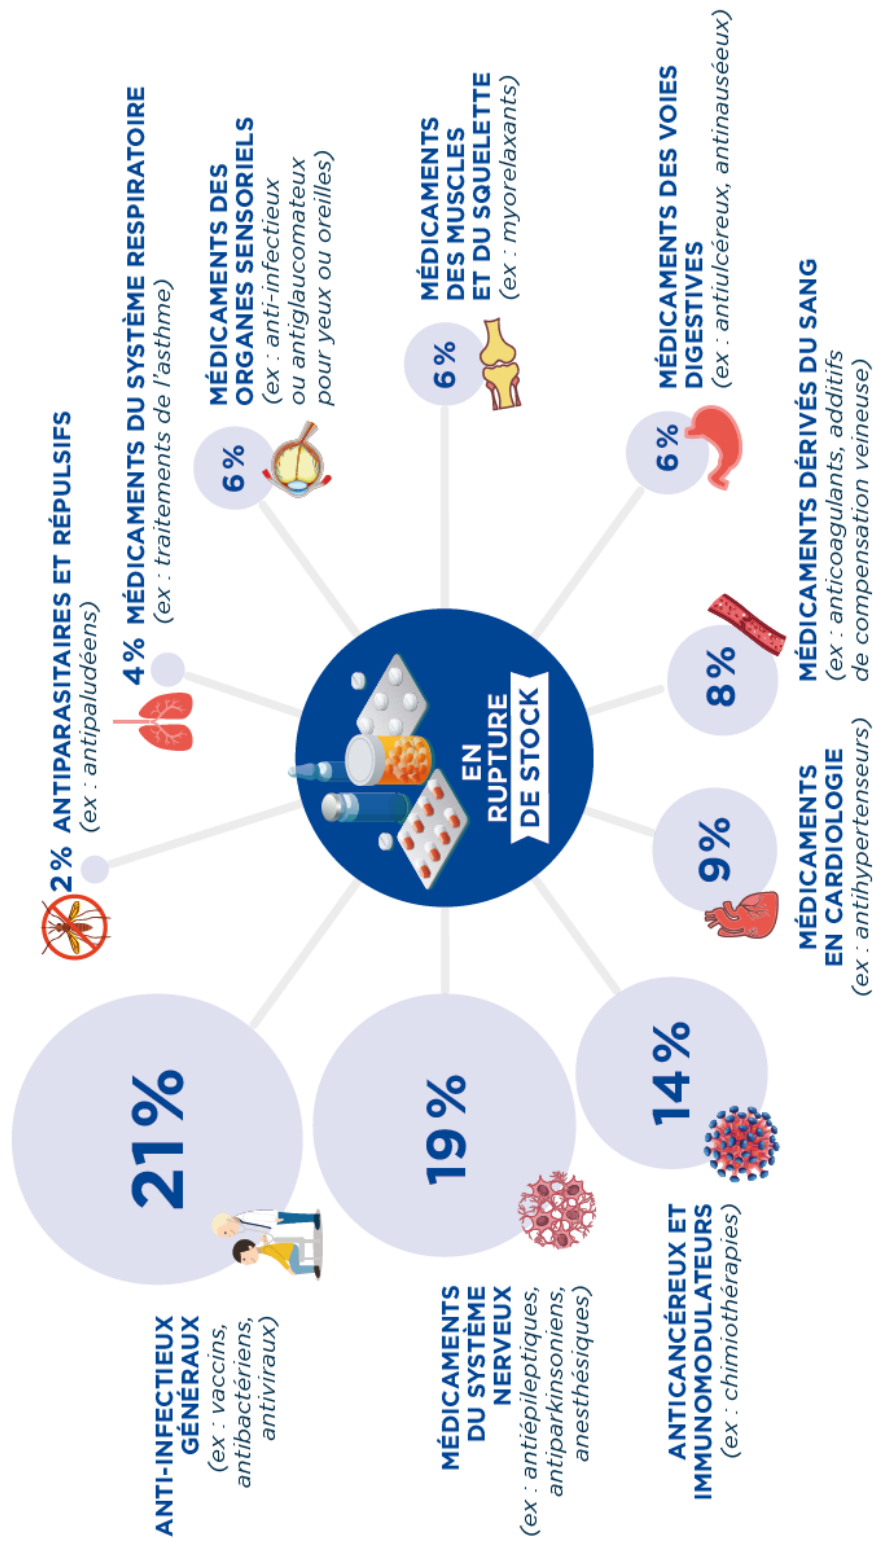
EN RUPTURE DE STOCK

21 %
ANTI-INFECTIEUX GÉNÉRAUX
(ex : vaccins, antibactériens, antiviraux)

19 %
MÉDICAMENTS DU SYSTÈME NERVEUX
(ex : antiépileptiques, antiparkinsoniens, anesthésiques)

14 %
ANTICANCÉREUX ET IMMUNOMODULATEURS
(ex : chimiothérapies)

9 %
MÉDICAMENTS EN CARDIOLOGIE
(ex : antihypertenseurs)

8 %
MÉDICAMENTS DÉRIVÉS DU SANG
(ex : anticoagulants, additifs de compensation veineuse)

6 %
MÉDICAMENTS DES VOIES DIGESTIVES
(ex : antiulcéreux, antinauséeux)

6 %
MÉDICAMENTS DES MUSCLES ET DU SQUELETTE
(ex : myorelaxants)

6 %
MÉDICAMENTS DES ORGANES SENSORIELS
(ex : anti-infectieux ou antiglaucomateux pour yeux ou oreilles)

4 % MÉDICAMENTS DU SYSTÈME RESPIRATOIRE
(ex : traitements de l'asthme)

2 % ANTIPARASITAIRES ET RÉPULSIFS
(ex : antipaludéens)